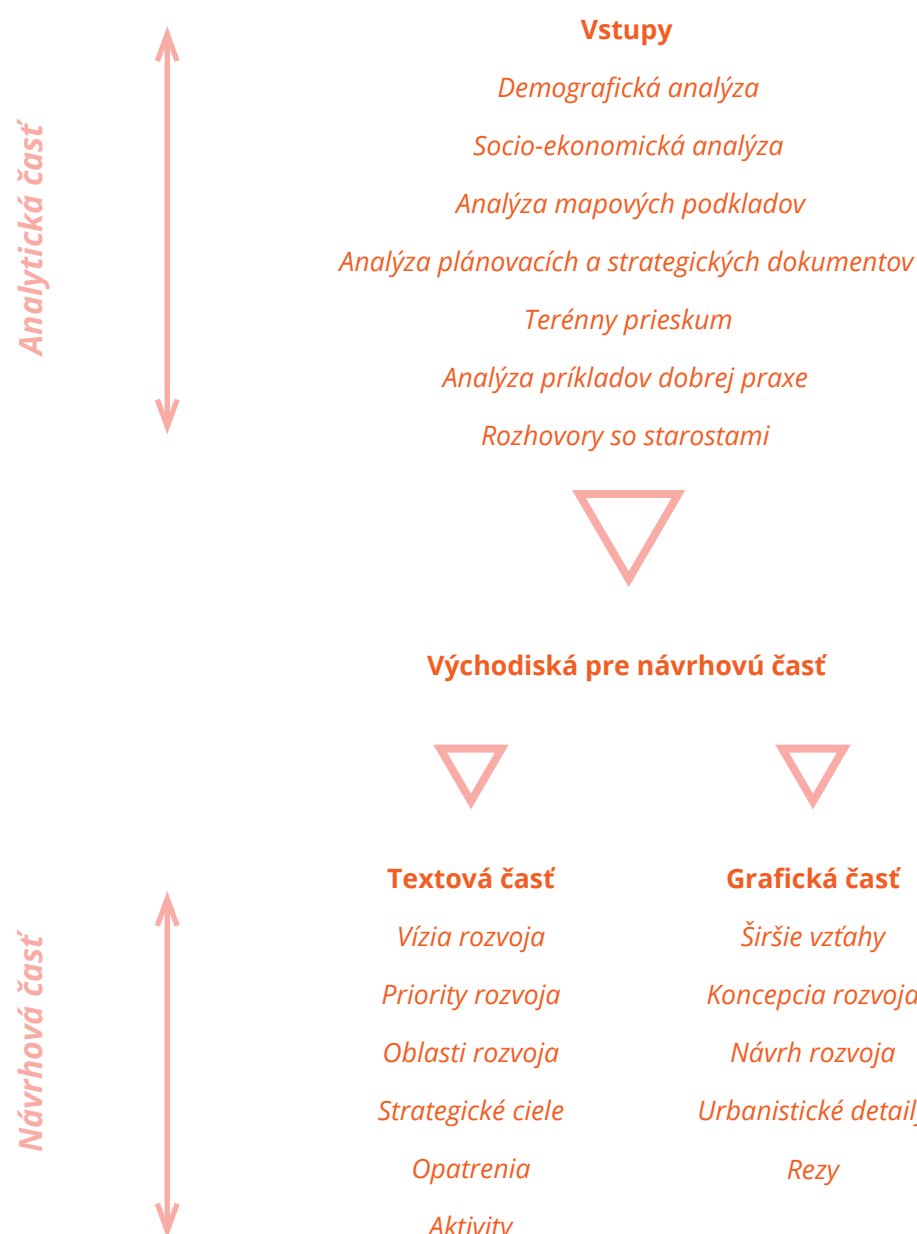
Analytická časť

Vstupy

Demografická analýza

Socio-ekonomická analýza

Analýza mapových podkladov

Analýza plánovacích a strategických dokumentov

Terénny prieskum

Analýza príkladov dobrej praxe

Rozhovory so starostami

Východiská pre návrhovú časť

Návrhová časť

Textová časť

Vízia rozvoja

Priority rozvoja

Oblasti rozvoja

Strategické ciele

Opatrenia

Aktivity

Grafická časť

Širšie vzťahy

Koncepcia rozvoja

Návrh rozvoja

Urbanistické detaily

Rezy